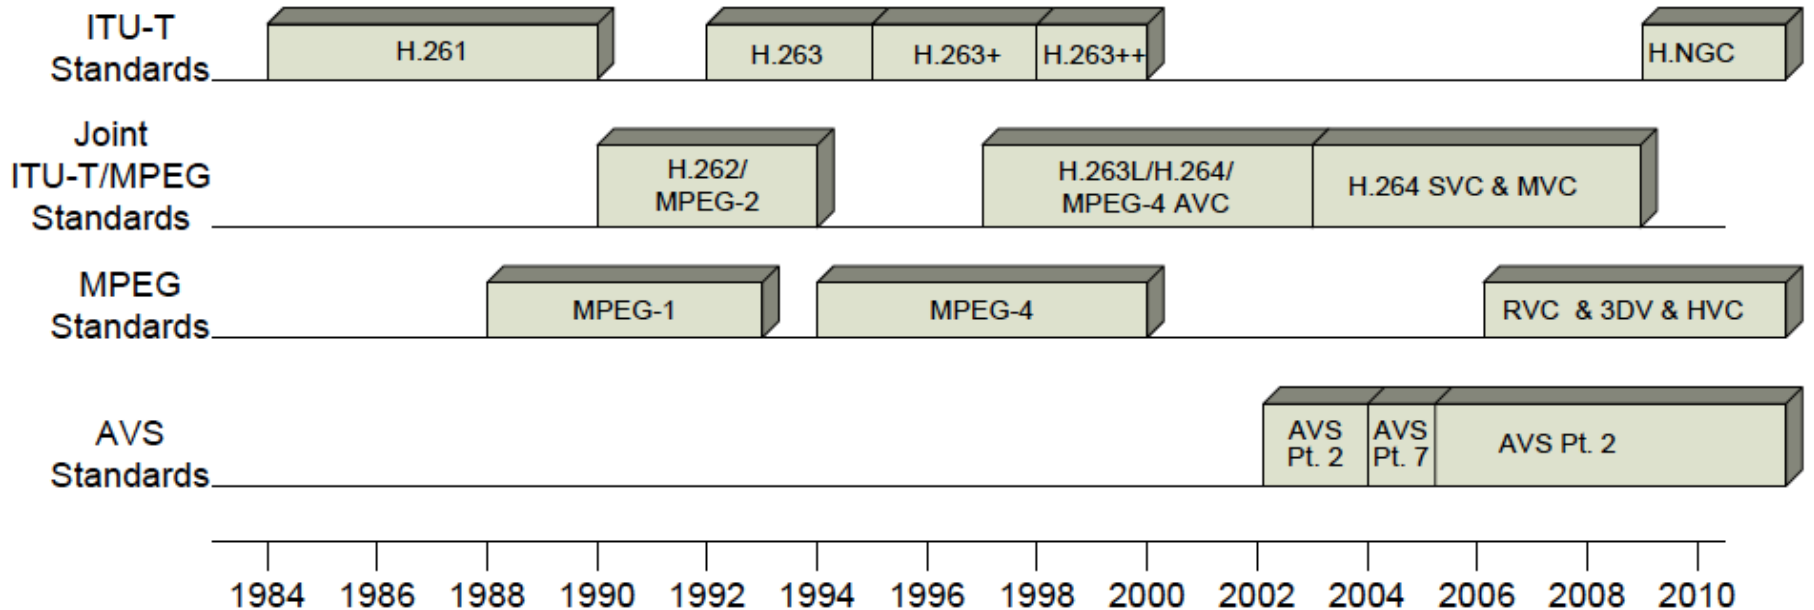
ITU-T Standards

H.261

H.263

H.263+

H.263++

H.NGC

Joint ITU-T/MPEG Standards

H.262/ MPEG-2

H.263L/H.264/ MPEG-4 AVC

H.264 SVC & MVC

MPEG Standards

MPEG-1

MPEG-4

RVC & 3DV & HVC

AVS Standards

AVS Pt. 2

AVS Pt. 7

AVS Pt. 2

1984 1986 1988 1990 1992 1994 1996 1998 2000 2002 2004 2006 2008 2010